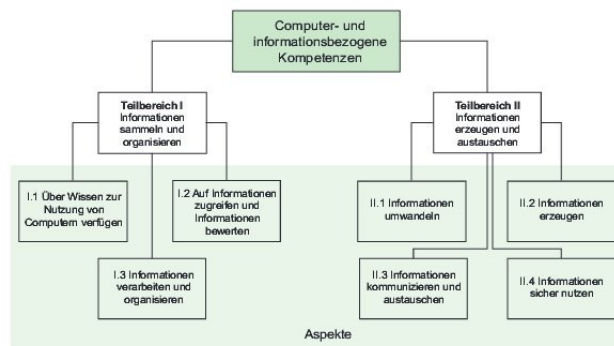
Computer- und informationsbezogene Kompetenzen

Teilbereich I
Informationen sammeln und organisieren

Teilbereich II
Informationen erzeugen und austauschen

I.1 Über Wissen zur Nutzung von Computern verfügen

I.2 Auf Informationen zugreifen und Informationen bewerten

I.3 Informationen verarbeiten und organisieren

II.1 Informationen umwandeln

II.2 Informationen erzeugen

II.3 Informationen kommunizieren und austauschen

II.4 Informationen sicher nutzen

Aspekte